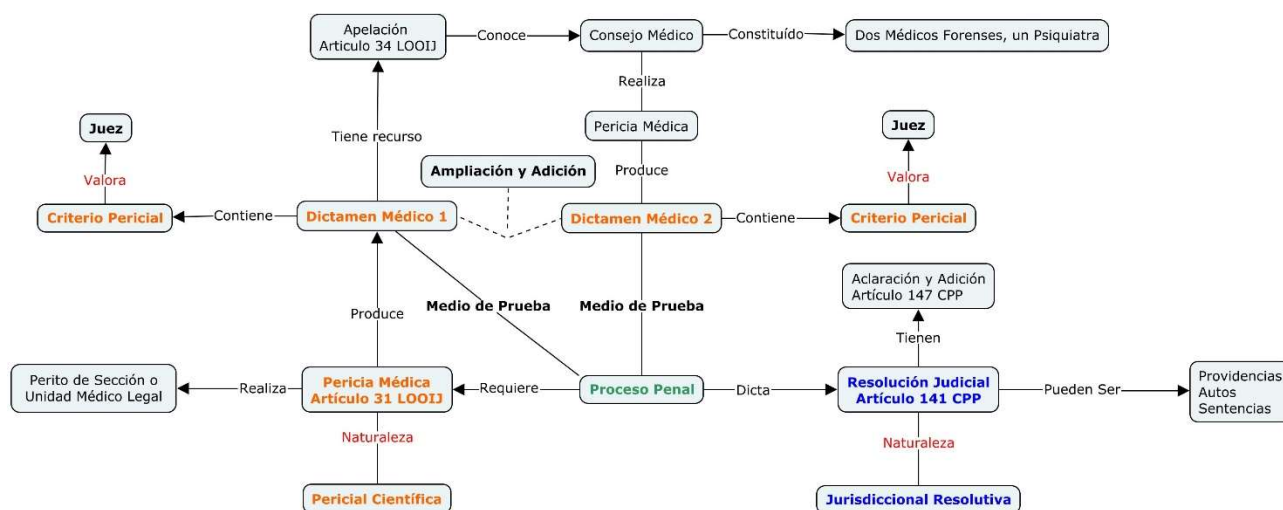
Apelación
Articulo 34 LOOIJ

Conoce

Consejo Médico

Constituído

Dos Médicos Forenses, un Psiquiatra

Realiza

Pericia Médica

Produce

Juez

Valora

Criterio Pericial

Contiene

Dictamen Médico 1

Tiene recurso

Ampliación y Adición

Dictamen Médico 2

Contiene

Criterio Pericial

Valora

Juez

Aclaración y Adición
Artículo 147 CPP

Tienen

Produce

Medio de Prueba

Medio de Prueba

Perito de Sección o Unidad Médico Legal

Realiza

Pericia Médica
Artículo 31 LOOIJ

Requiere

Proceso Penal

Dicta

Resolución Judicial
Artículo 141 CPP

Pueden Ser

Providencias
Autos
Sentencias

Naturaleza

Pericial Científica

Naturaleza

Jurisdiccional Resolutiva